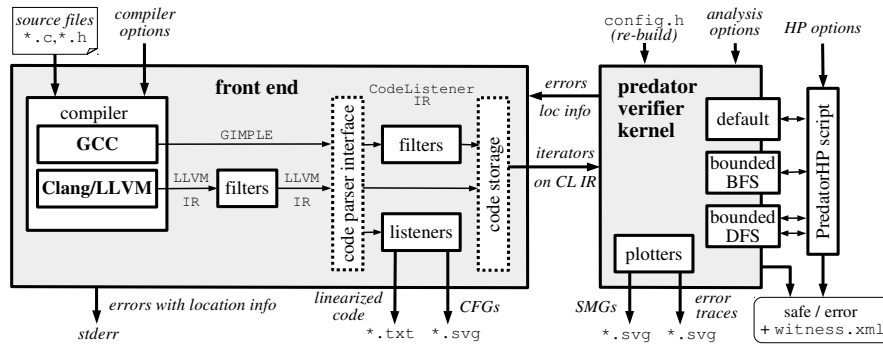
source files
*.c,*.h

compiler options

front end

compiler

GCC

Clang/LLVM

GIMPLE

LLVM IR

filters

LLVM IR

CodeListener IR

code parser interface

filters

listeners

code storage

errors with location info

stderr

linearized code

*.txt

CFGs

*.svg

config.h
(re-build)

analysis options

HP options

errors

loc info

iterators on CL IR

predator verifier kernel

default

bounded BFS

bounded DFS

PredatorHP script

plotters

SMGs

*.svg

error traces

*.svg

safe / error
+ witness.xml